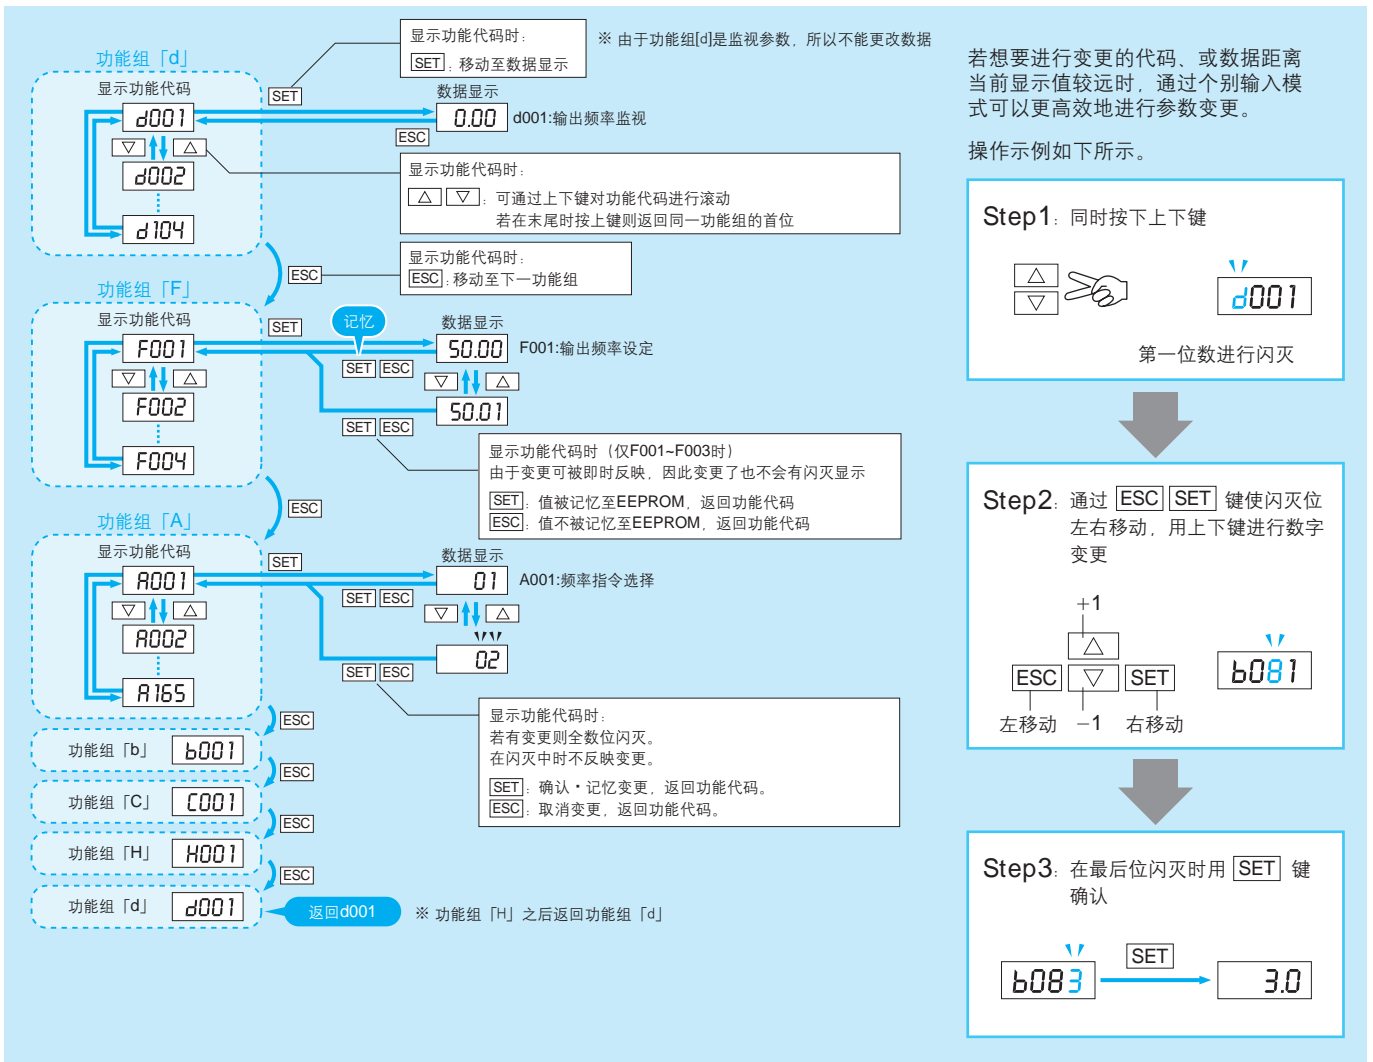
功能组「d」

显示功能代码

d001

d002

d104

SET

显示功能代码时：
SET：移动至数据显示

※ 由于功能组[d]是监视参数，所以不能更改数据

数据显示

0.00 d001:输出频率监视

ESC

显示功能代码时：
△ ▽：可通过上下键对功能代码进行滚动
若在末尾时按上键则返回同一功能组的首位

ESC

显示功能代码时：
ESC：移动至下一功能组

功能组「F」

显示功能代码

F001

F002

F004

SET

记忆

数据显示

50.00 F001:输出频率设定

SET ESC

▽ △

50.01

SET ESC

显示功能代码时（仅F001~F003时）
由于变更可被即时反映，因此变更了也不会有闪灭显示
SET：值被记忆至EEPROM，返回功能代码
ESC：值不被记忆至EEPROM，返回功能代码

ESC

功能组「A」

显示功能代码

A001

A002

A165

SET

数据显示

01 A001:频率指令选择

SET ESC

▽ △

02

SET ESC

显示功能代码时：
若有变更则全数位闪灭。
在闪灭中时不反映变更。
SET：确认・记忆变更，返回功能代码。
ESC：取消变更，返回功能代码。

ESC

功能组「b」 b001

ESC

功能组「C」 C001

ESC

功能组「H」 H001

ESC

功能组「d」 d001

返回d001

※ 功能组「H」之后返回功能组「d」

若想要进行变更的代码、或数据距离当前显示值较远时，通过个别输入模式可以更高效地进行参数变更。

操作示例如下所示。

Step1：同时按下上下键

△
▽

d001

第一位数进行闪灭

Step2：通过 ESC SET 键使闪灭位左右移动，用上下键进行数字变更

+1

△

ESC ▽ SET

左移动 −1 右移动

b081

Step3：在最后位闪灭时用 SET 键确认

b083 SET 3.0